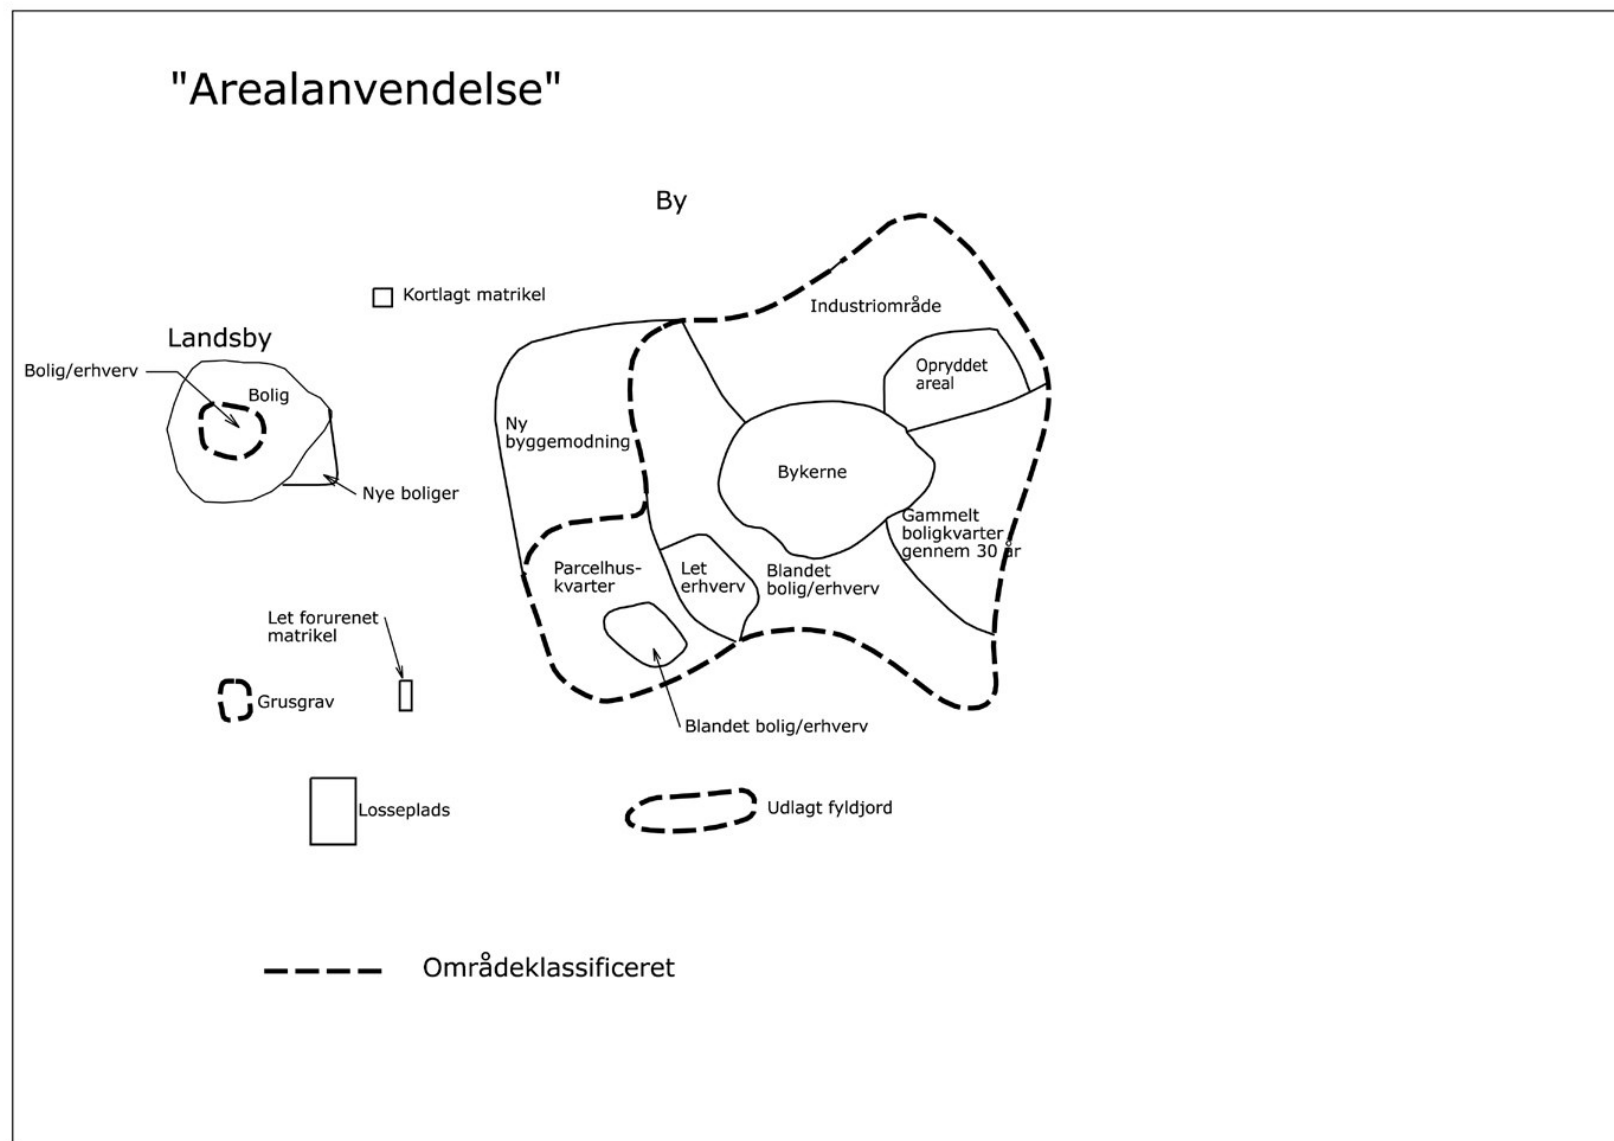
"Arealanvendelse"

By

Kortlagt matrikel

Landsby

Bolig/erhverv

Bolig

Nye boliger

Industriområde

Opryddet areal

Ny byggemodning

Bykerne

Gammelt boligkvarter gennem 30 år

Parcelhuskvarter

Let erhverv

Blandet bolig/erhverv

Let forurenet matrikel

Grusgrav

Blandet bolig/erhverv

Losseplads

Udlagt fyldjord

Områdeklassificeret